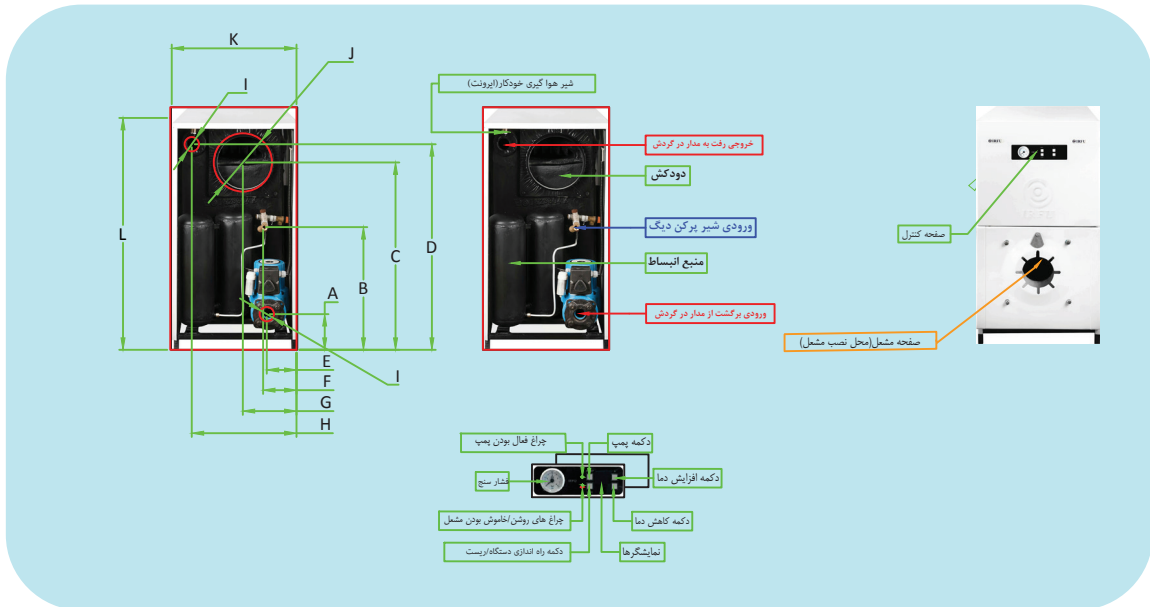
K
J
I
L
C
D
B
A
E
F
G
H
I

شیر هوا گیری خودکار(ایرونت)
خروجی رفت به مدار در گردش
دودکش
ورودی شیر پرکن دیگ
منبع انبساط
ورودی برگشت از مدار در گردش

صفحه کنترل
صفحه مشعل(محل نصب مشعل)

چراغ فعال بودن پمپ
دکمه پمپ
دکمه افزایش دما
فشار سنج
چراغ های روشن/خاموش بودن مشعل
دکمه کاهش دما
دکمه راه اندازی دستگاه/ریست
نمایشگرها